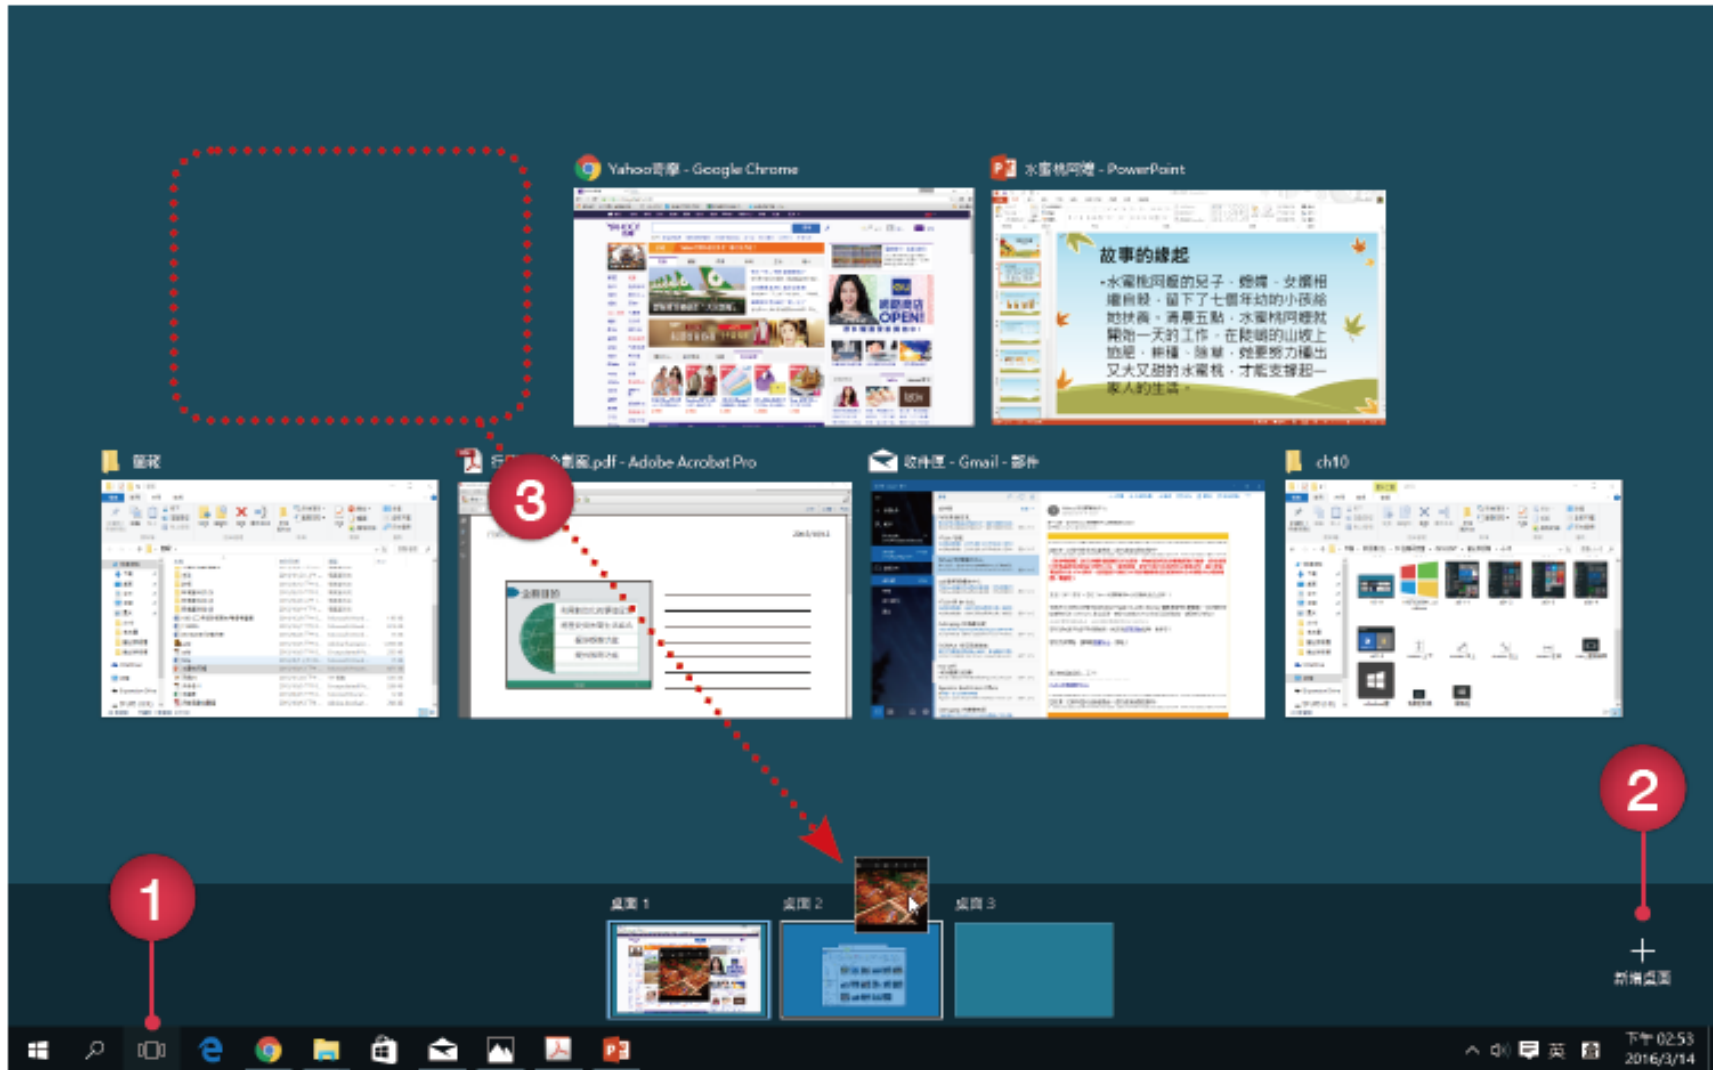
Yahoo奇摩 - Google Chrome

水蜜桃阿嬤 - PowerPoint

故事的緣起

•水蜜桃阿嬤的兒子、媳婦、女婿相繼自殺，留下了七個年幼的小孩給她扶養。清晨五點，水蜜桃阿嬤就開始一天的工作，在陡峭的山坡上施肥、除草、採果，她要努力種出又大又甜的水蜜桃，才能支撐起一家人的生活。

圖呢

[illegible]企劃案.pdf - Adobe Acrobat Pro

收件匣 - Gmail - 郵件

ch10

3

2

1

桌面 1

桌面 2

桌面 3

新增桌面

下午 02:53
2016/3/14

英